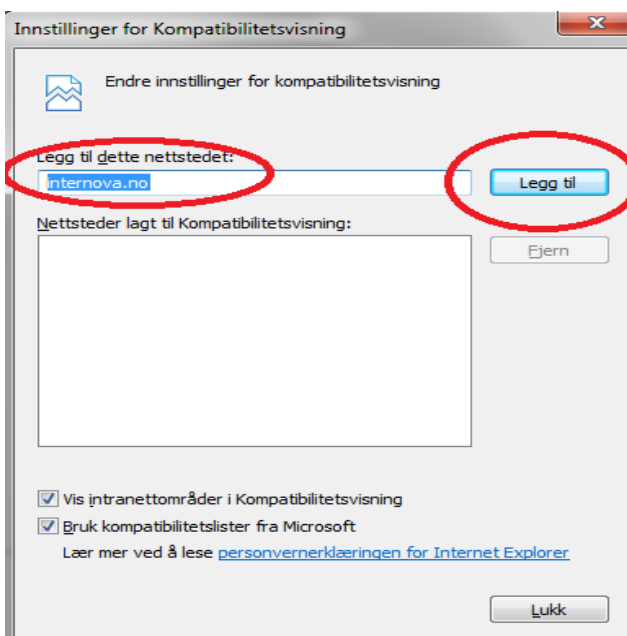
Innstillinger for Kompatibilitetsvisning

Endre innstillinger for kompatibilitetsvisning

Legg til dette nettstedet:

internova.no

Legg til

Nettsteder lagt til Kompatibilitetsvisning:

Fjern

Vis intranettområder i Kompatibilitetsvisning

Bruk kompatibilitetslister fra Microsoft

Lær mer ved å lese personvernerklæringen for Internet Explorer

Lukk